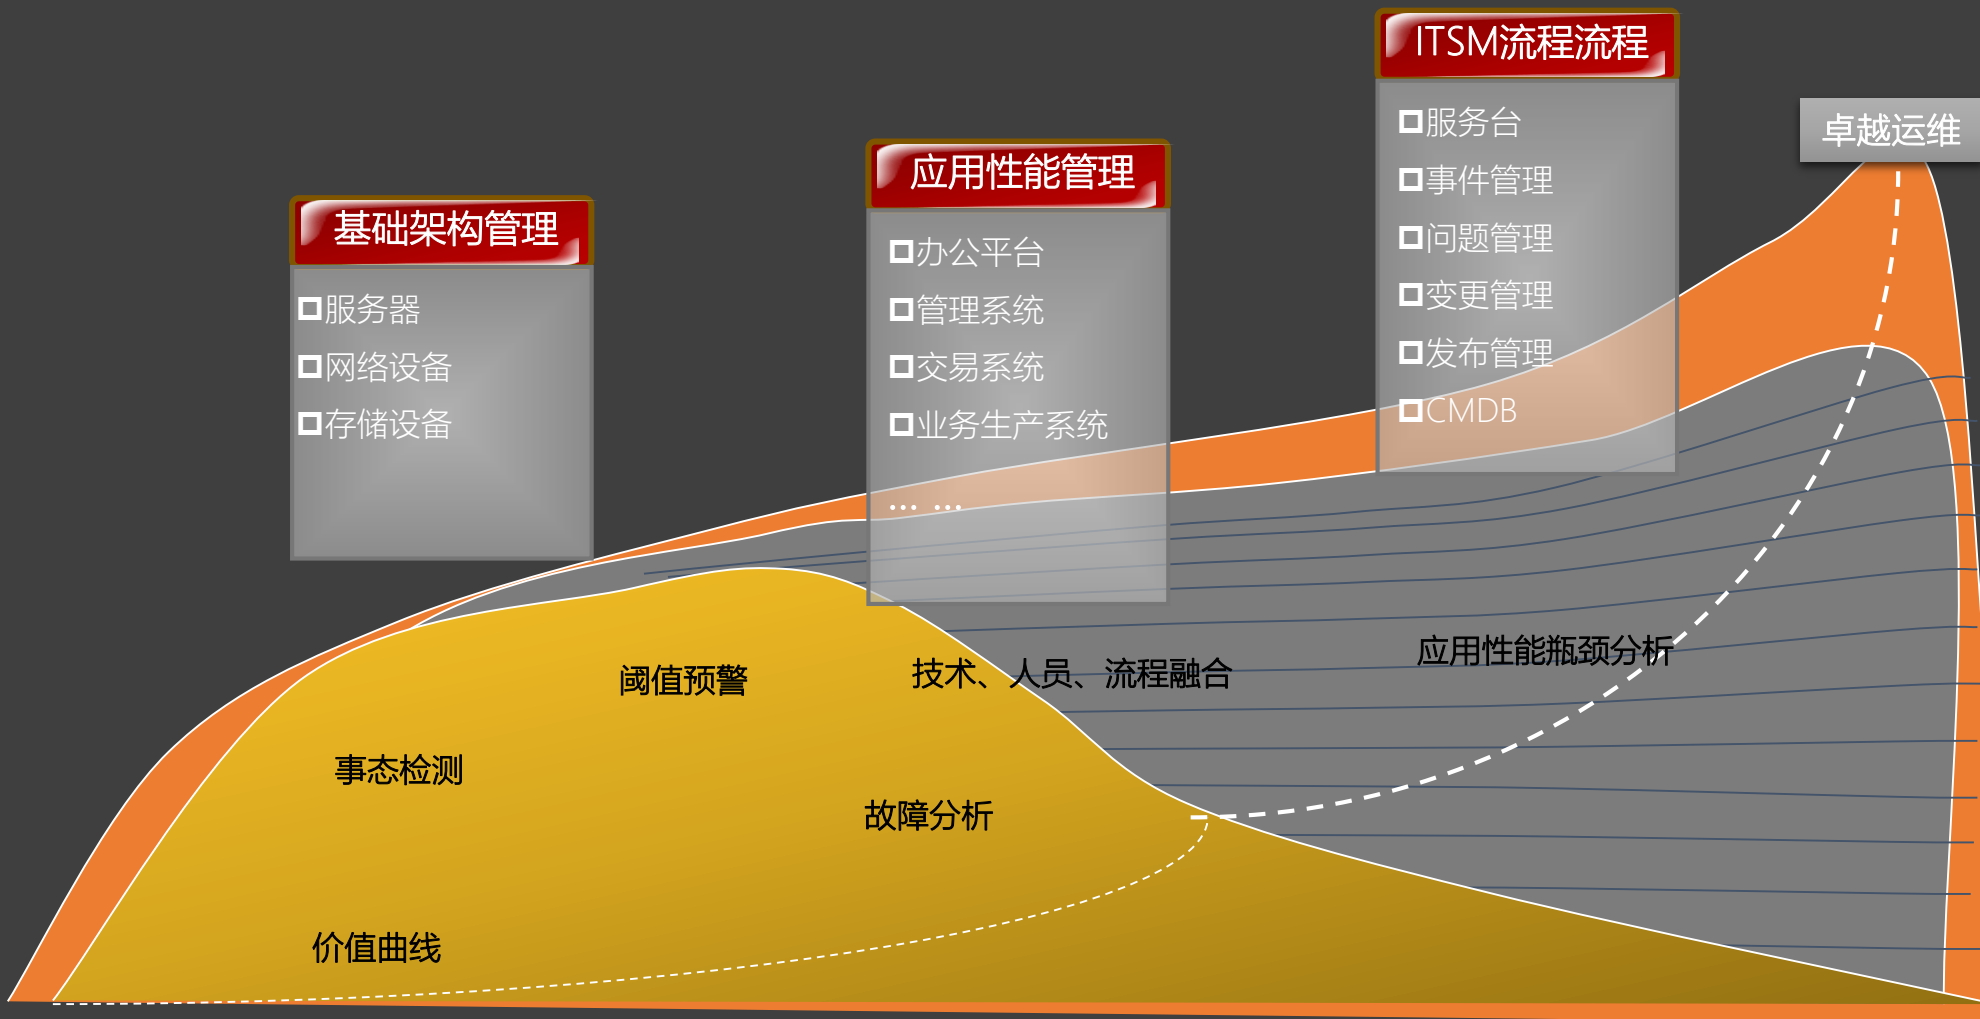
ITSM流程流程

服务台
事件管理
问题管理
变更管理
发布管理
CMDB

卓越运维

应用性能管理

办公平台
管理系统
交易系统
业务生产系统
… …

基础架构管理

服务器
网络设备
存储设备

阈值预警

技术、人员、流程融合

应用性能瓶颈分析

事态检测

故障分析

价值曲线